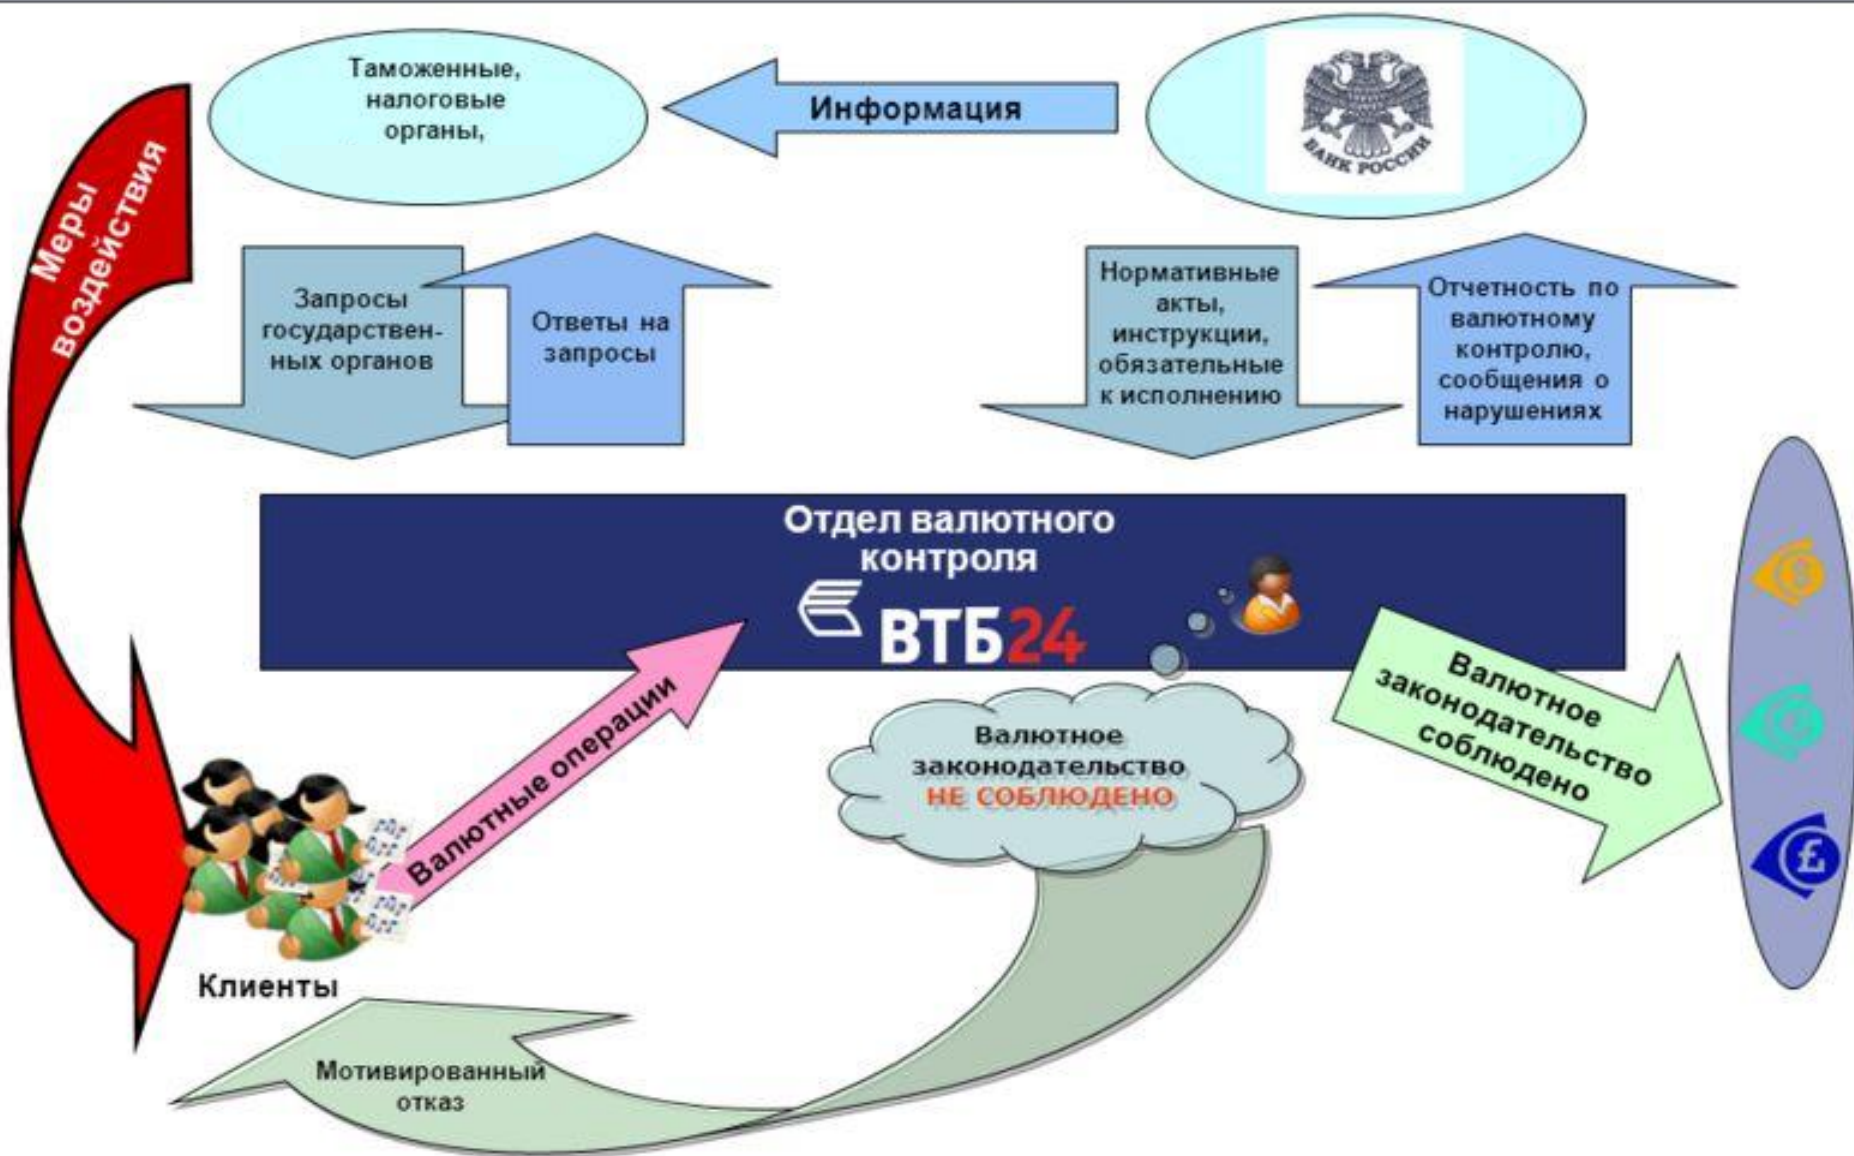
Таможенные, налоговые органы,

Информация

БАНК РОССИИ

Меры воздействия

Запросы государственных органов

Ответы на запросы

Нормативные акты, инструкции, обязательные к исполнению

Отчетность по валютному контролю, сообщения о нарушениях

Отдел валютного контроля

ВТБ24

Валютные операции

Валютное законодательство НЕ СОБЛЮДЕНО

Валютное законодательство соблюдено

Клиенты

Мотивированный отказ